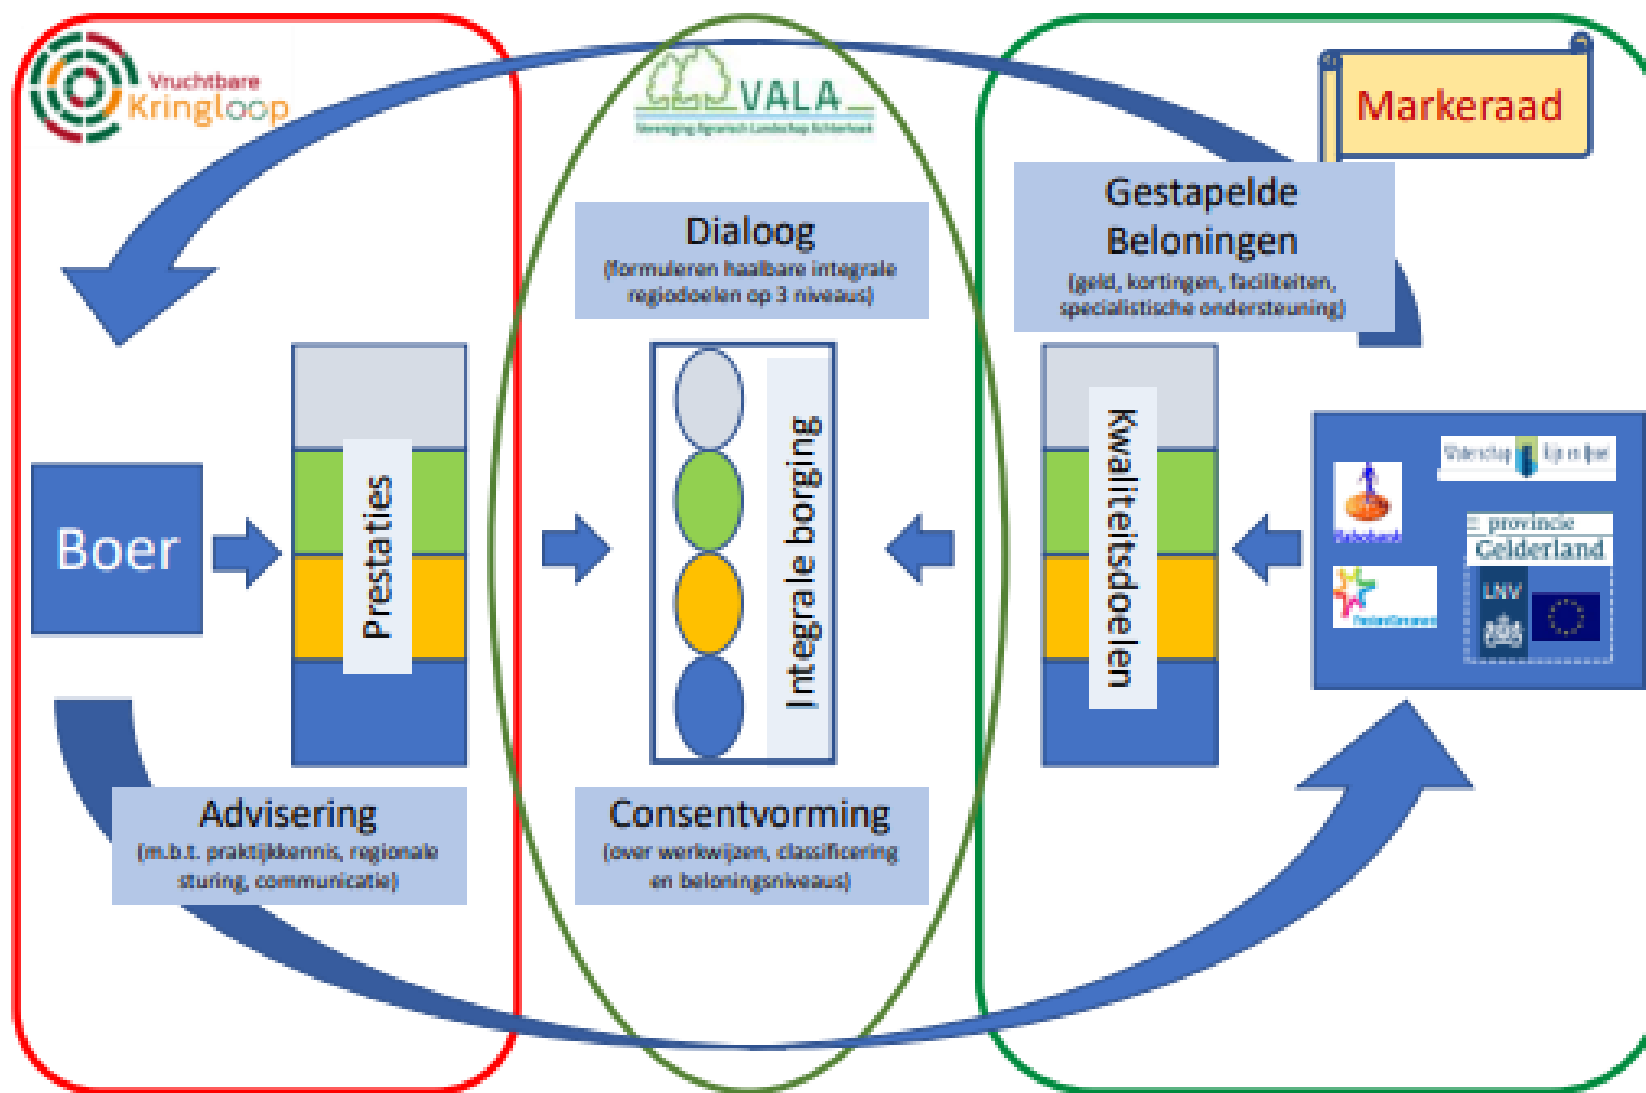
Vruchtbare Kringloop

VALA
Vereniging Agrarisch Landschap Achterhoek

Markeraad

Dialoog
(formuleren haalbare integrale regiodoelen op 3 niveaus)

Gestapelde Beloningen
(geld, kortingen, faciliteiten, specialistische ondersteuning)

Boer

Prestaties

Integrale borging

Kwaliteitsdoelen

Waterschap Rijn en IJssel

Rabobank

provincie Gelderland

FrieslandCampina

LNV

Advisering
(m.b.t. praktijkkennis, regionale sturing, communicatie)

Consentvorming
(over werkwijzen, classificering en beloningsniveaus)